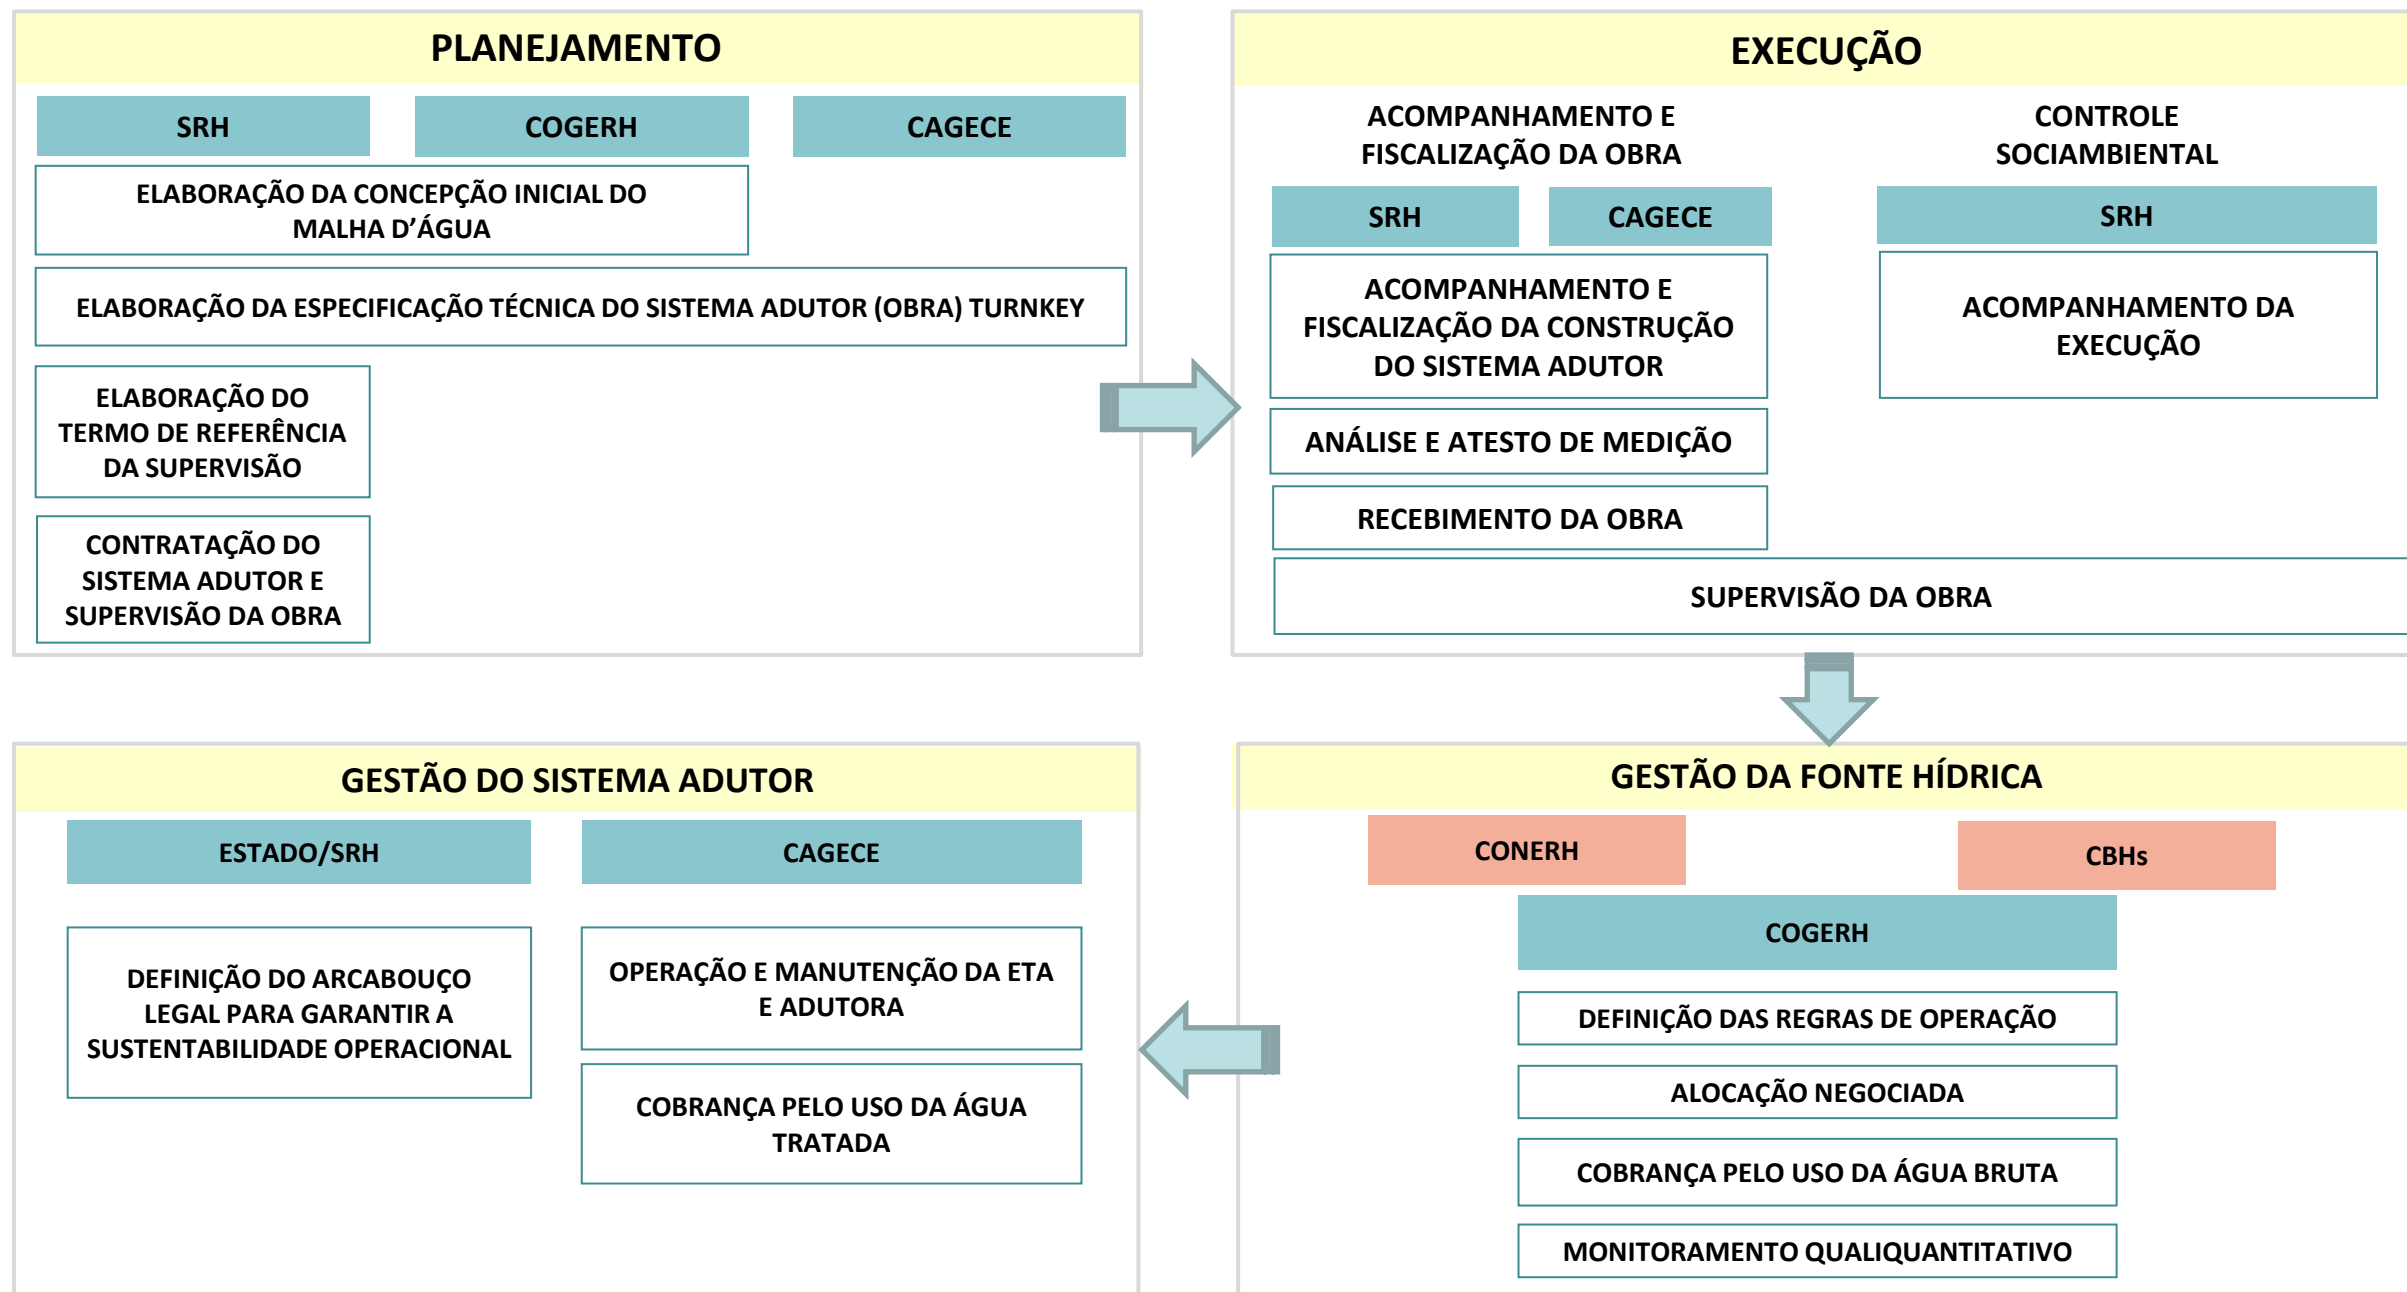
PLANEJAMENTO

SRH

COGERH

CAGECE

ELABORAÇÃO DA CONCEPÇÃO INICIAL DO MALHA D'ÁGUA

ELABORAÇÃO DA ESPECIFICAÇÃO TÉCNICA DO SISTEMA ADUTOR (OBRA) TURNKEY

ELABORAÇÃO DO TERMO DE REFERÊNCIA DA SUPERVISÃO

CONTRATAÇÃO DO SISTEMA ADUTOR E SUPERVISÃO DA OBRA

EXECUÇÃO

ACOMPANHAMENTO E FISCALIZAÇÃO DA OBRA

CONTROLE SOCIAMBIENTAL

SRH

CAGECE

SRH

ACOMPANHAMENTO E FISCALIZAÇÃO DA CONSTRUÇÃO DO SISTEMA ADUTOR

ACOMPANHAMENTO DA EXECUÇÃO

ANÁLISE E ATESTO DE MEDIÇÃO

RECEBIMENTO DA OBRA

SUPERVISÃO DA OBRA

GESTÃO DO SISTEMA ADUTOR

ESTADO/SRH

CAGECE

DEFINIÇÃO DO ARCABOUÇO LEGAL PARA GARANTIR A SUSTENTABILIDADE OPERACIONAL

OPERAÇÃO E MANUTENÇÃO DA ETA E ADUTORA

COBRANÇA PELO USO DA ÁGUA TRATADA

GESTÃO DA FONTE HÍDRICA

CONERH

CBHs

COGERH

DEFINIÇÃO DAS REGRAS DE OPERAÇÃO

ALOCAÇÃO NEGOCIADA

COBRANÇA PELO USO DA ÁGUA BRUTA

MONITORAMENTO QUALIQUANTITATIVO